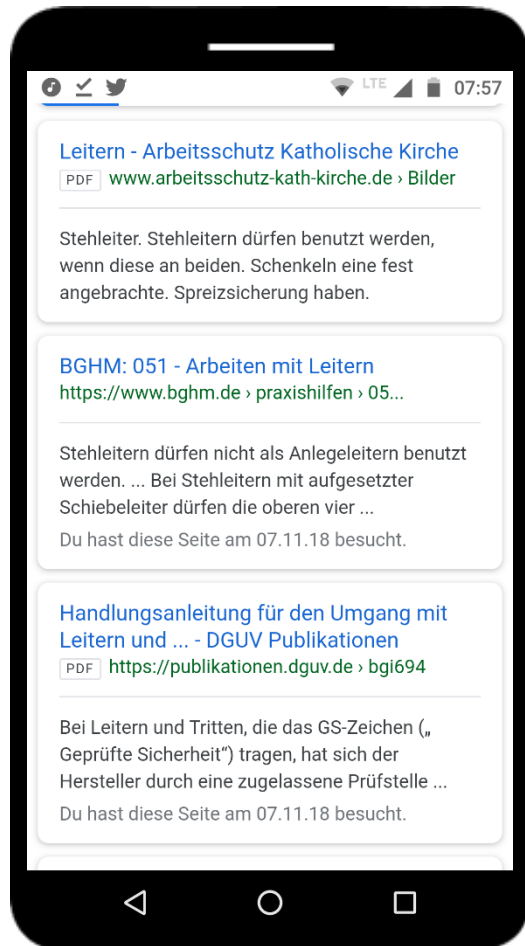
LTE 07:57

Leitern - Arbeitsschutz Katholische Kirche
PDF www.arbeitsschutz-kath-kirche.de › Bilder

Stehleiter. Stehleitern dürfen benutzt werden, wenn diese an beiden. Schenkeln eine fest angebrachte. Spreizsicherung haben.

BGHM: 051 - Arbeiten mit Leitern
https://www.bghm.de › praxishilfen › 05...

Stehleitern dürfen nicht als Anlegeleitern benutzt werden. ... Bei Stehleitern mit aufgesetzter Schiebeleiter dürfen die oberen vier ...
Du hast diese Seite am 07.11.18 besucht.

Handlungsanleitung für den Umgang mit Leitern und ... - DGUV Publikationen
PDF https://publikationen.dguv.de › bgi694

Bei Leitern und Tritten, die das GS-Zeichen („ Geprüfte Sicherheit") tragen, hat sich der Hersteller durch eine zugelassene Prüfstelle ...
Du hast diese Seite am 07.11.18 besucht.